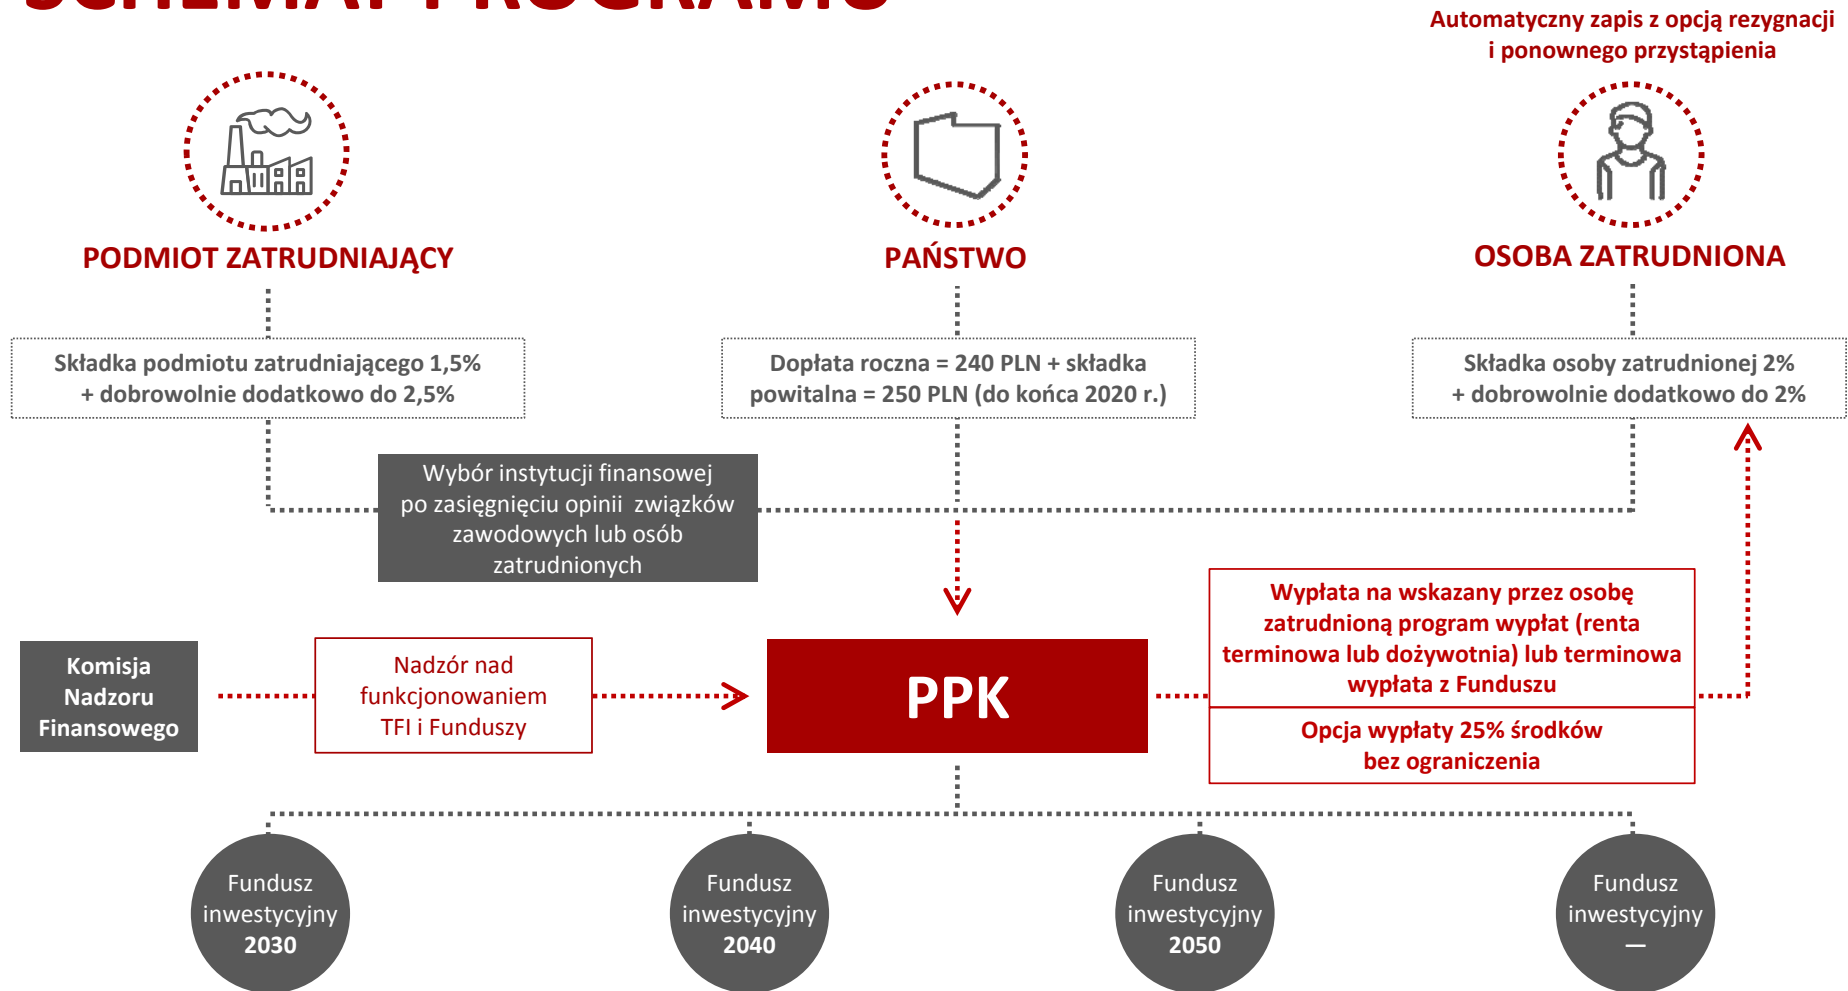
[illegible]

Automatyczny zapis z opcją rezygnacji i ponownego przystąpienia

PODMIOT ZATRUDNIAJĄCY

PAŃSTWO

OSOBA ZATRUDNIONA

Składka podmiotu zatrudniającego 1,5% + dobrowolnie dodatkowo do 2,5%

Dopłata roczna = 240 PLN + składka powitalna = 250 PLN (do końca 2020 r.)

Składka osoby zatrudnionej 2% + dobrowolnie dodatkowo do 2%

Wybór instytucji finansowej po zasięgnięciu opinii związków zawodowych lub osób zatrudnionych

Komisja Nadzoru Finansowego

Nadzór nad funkcjonowaniem TFI i Funduszy

PPK

Wypłata na wskazany przez osobę zatrudnioną program wypłat (renta terminowa lub dożywotnia) lub terminowa wypłata z Funduszu

Opcja wypłaty 25% środków bez ograniczenia

Fundusz inwestycyjny 2030

Fundusz inwestycyjny 2040

Fundusz inwestycyjny 2050

Fundusz inwestycyjny —